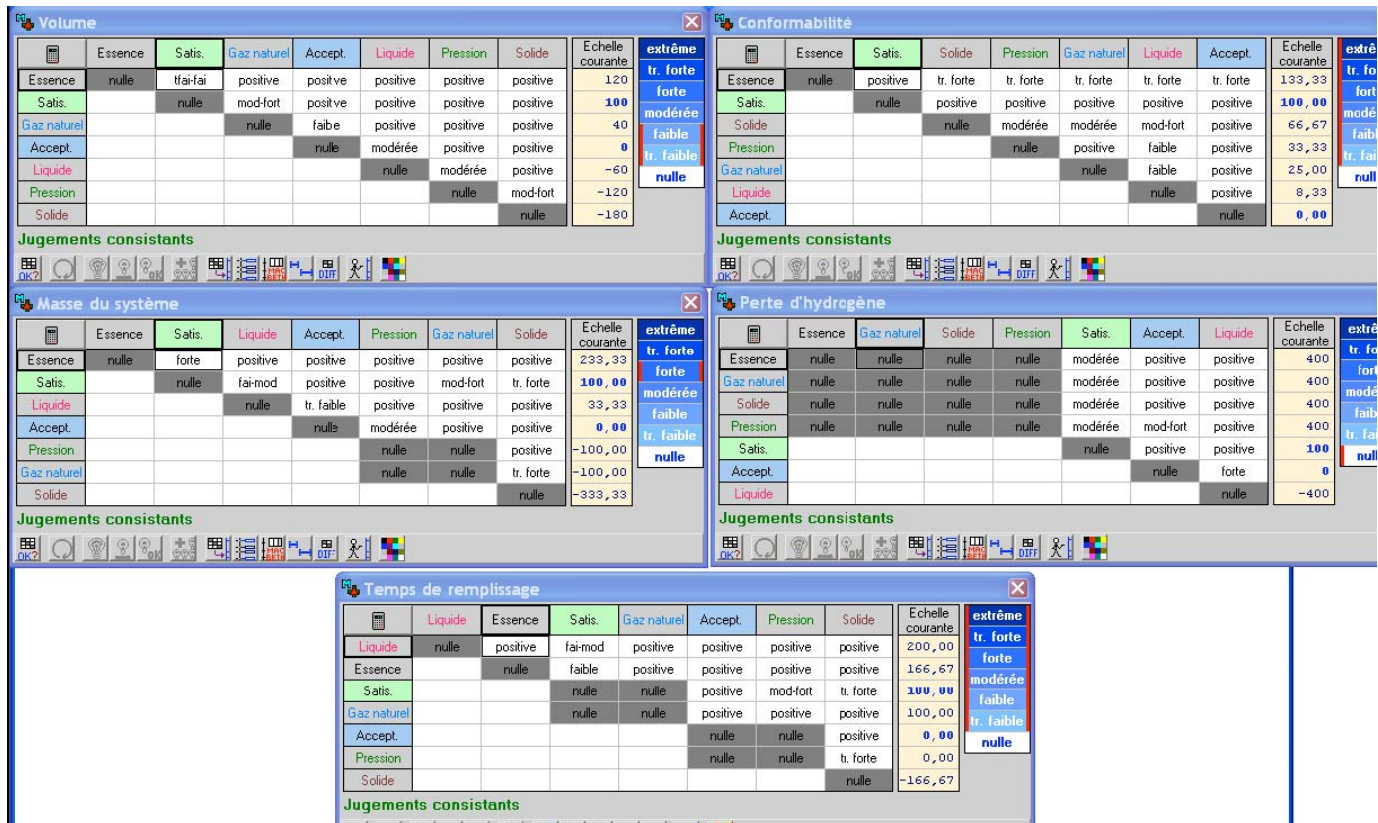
Volume

| | Essence | Satis. | Gaz naturel | Accept. | Liquide | Pression | Solide | Echelle courante |
|---|---|---|---|---|---|---|---|---|
| Essence | nulle | tfai-fai | positive | positve | positive | positive | positive | 120 |
| Satis. | | nulle | mod-fort | positve | positive | positive | positive | 100 |
| Gaz naturel | | | nulle | faibe | positive | positive | positive | 40 |
| Accept. | | | | nulle | modérée | positive | positive | 0 |
| Liquide | | | | | nulle | modérée | positive | -60 |
| Pression | | | | | | nulle | mod-fort | -120 |
| Solide | | | | | | | nulle | -180 |

extrême
tr. forte
forte
modérée
faible
tr. faible
nulle

Jugements consistants

Conformabilité

| | Essence | Satis. | Solide | Pression | Gaz naturel | Liquide | Accept. | Echelle courante |
|---|---|---|---|---|---|---|---|---|
| Essence | nulle | positive | tr. forte | tr. forte | tr. forte | tr. forte | tr. forte | 133,33 |
| Satis. | | nulle | positive | positive | positive | positive | positive | 100,00 |
| Solide | | | nulle | modérée | modérée | mod-fort | positive | 66,67 |
| Pression | | | | nulle | positive | faible | positive | 33,33 |
| Gaz naturel | | | | | nulle | faible | positive | 25,00 |
| Liquide | | | | | | nulle | positive | 8,33 |
| Accept. | | | | | | | nulle | 0,00 |

extrê
tr. fo
fort
modé
faibl
tr. fai
null

Jugements consistants

Masse du système

| | Essence | Satis. | Liquide | Accept. | Pression | Gaz naturel | Solide | Echelle courante |
|---|---|---|---|---|---|---|---|---|
| Essence | nulle | forte | positive | positive | positive | positive | positive | 233,33 |
| Satis. | | nulle | fai-mod | positive | positive | mod-fort | tr. forte | 100,00 |
| Liquide | | | nulle | tr. faible | positive | positive | positive | 33,33 |
| Accept. | | | | nulle | modérée | positive | positive | 0,00 |
| Pression | | | | | nulle | nulle | positive | -100,00 |
| Gaz naturel | | | | | nulle | nulle | tr. forte | -100,00 |
| Solide | | | | | | | nulle | -333,33 |

extrême
tr. forte
forte
modérée
faible
tr. faible
nulle

Jugements consistants

Perte d'hydrogène

| | Essence | Gaz naturel | Solide | Pression | Satis. | Accept. | Liquide | Echelle courante |
|---|---|---|---|---|---|---|---|---|
| Essence | nulle | nulle | nulle | nulle | modérée | positive | positive | 400 |
| Gaz naturel | nulle | nulle | nulle | nulle | modérée | positive | positive | 400 |
| Solide | nulle | nulle | nulle | nulle | modérée | positive | positive | 400 |
| Pression | nulle | nulle | nulle | nulle | modérée | mod-fort | positive | 400 |
| Satis. | | | | | nulle | positive | positive | 100 |
| Accept. | | | | | | nulle | forte | 0 |
| Liquide | | | | | | | nulle | -400 |

extrê
tr. fo
fort
modé
faib
tr. fai
null

Jugements consistants

Temps de remplissage

| | Liquide | Essence | Satis. | Gaz naturel | Accept. | Pression | Solide | Echelle courante |
|---|---|---|---|---|---|---|---|---|
| Liquide | nulle | positive | fai-mod | positive | positive | positive | positive | 200,00 |
| Essence | | nulle | faible | positive | positive | positive | positive | 166,67 |
| Satis. | | | nulle | nulle | positive | mod-fort | tr. forte | 100,00 |
| Gaz naturel | | | nulle | nulle | positive | positive | positive | 100,00 |
| Accept. | | | | | nulle | nulle | positive | 0,00 |
| Pression | | | | | nulle | nulle | tr. forte | 0,00 |
| Solide | | | | | | | nulle | -166,67 |

extrême
tr. forte
forte
modérée
faible
tr. faible
nulle

Jugements consistants